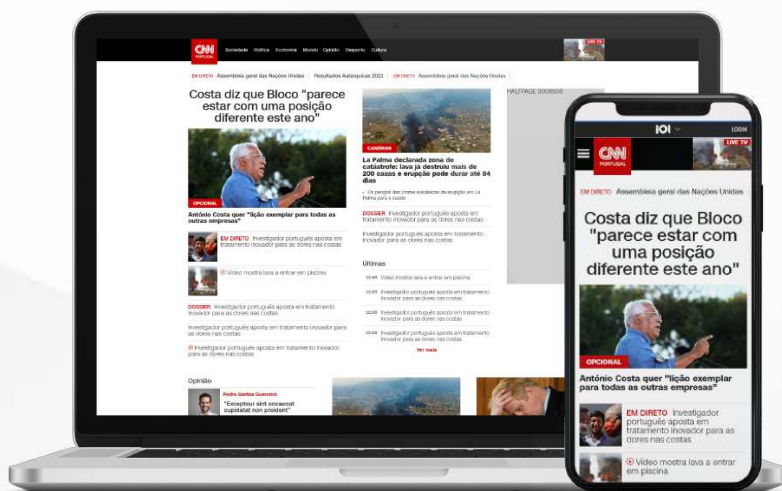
CNN PORTUGAL Sociedade Política Economia Mundo Opinião Desporto Cultura

EM DIRETO Assembleia geral das Nações Unidas | Resultados Autárquicas 2021 | EM DIRETO Assembleia geral das Nações Unidas

Costa diz que Bloco "parece estar com uma posição diferente este ano"

OPCIONAL

António Costa quer "lição exemplar para todas as outras empresas"

EM DIRETO Investigador português aposta em tratamento inovador para as dores nas costas

Vídeo mostra lava a entrar em piscina

DOSSIER Investigador português aposta em tratamento inovador para as dores nas costas

Investigador português aposta em tratamento inovador para as dores nas costas

Investigador português aposta em tratamento inovador para as dores nas costas

CANÁRIAS

La Palma declarada zona de catástrofe: lava já destruiu mais de 200 casas e erupção pode durar até 84 dias

Os perigos das cinzas vulcânicas da erupção em La Palma para a saúde

DOSSIER Investigador português aposta em tratamento inovador para as dores nas costas

Investigador português aposta em tratamento inovador para as dores nas costas

Últimas

Vídeo mostra lava a entrar em piscina

Investigador português aposta em tratamento inovador para as dores nas costas

Investigador português aposta em tratamento inovador para as dores nas costas

Investigador português aposta em tratamento inovador para as dores nas costas

Investigador português aposta em tratamento inovador para as dores nas costas

Ver mais

HALFPAGE 300X600

Opinião

Pedro Santos Guerreiro

"Excepteur sint occaecat cupidatat non proident"

IOI

LOGIN

CNN PORTUGAL

LIVE TV

EM DIRETO Assembleia geral das Nações Unidas

Costa diz que Bloco "parece estar com uma posição diferente este ano"

OPCIONAL

António Costa quer "lição exemplar para todas as outras empresas"

EM DIRETO Investigador português aposta em tratamento inovador para as dores nas costas

Vídeo mostra lava a entrar em piscina